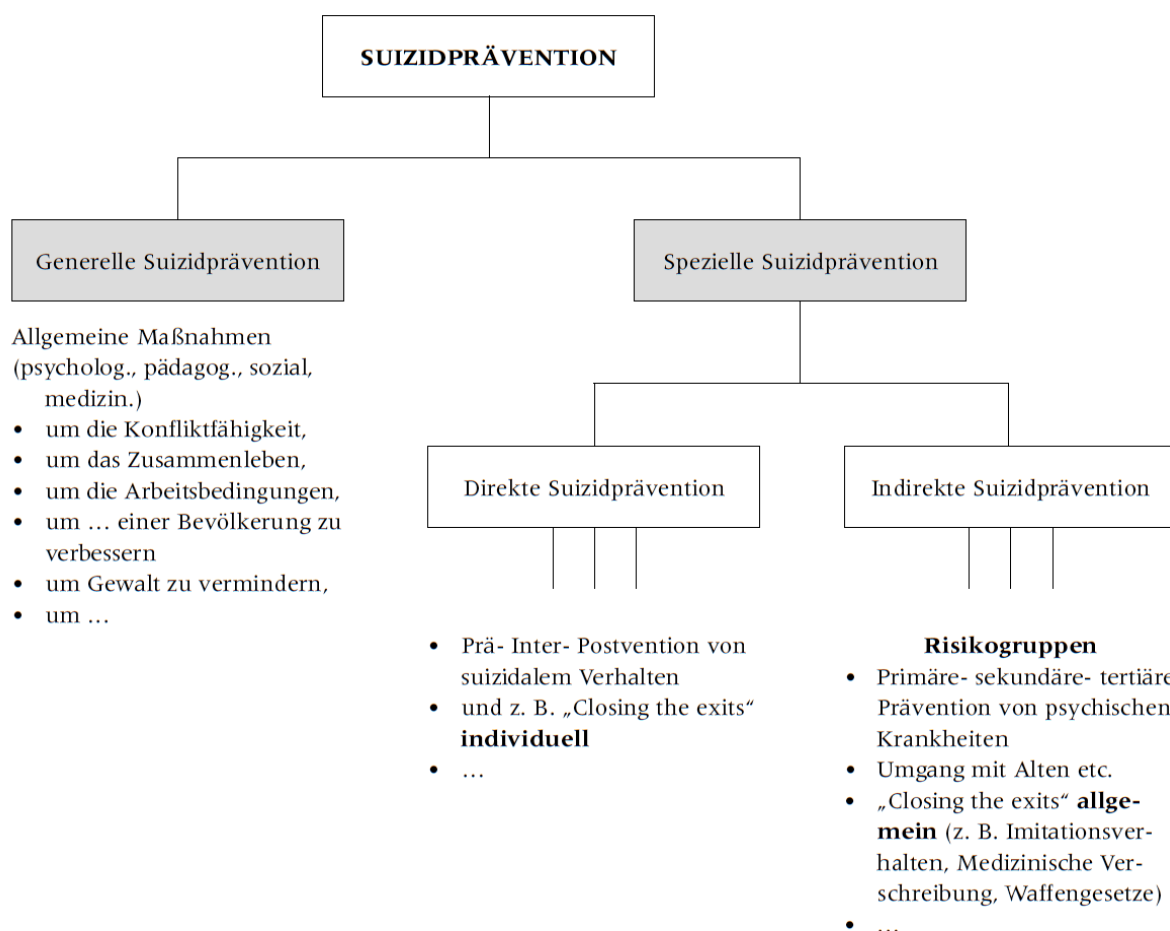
SUIZIDPRÄVENTION

Generelle Suizidprävention

Spezielle Suizidprävention

Allgemeine Maßnahmen (psycholog., pädagog., sozial, medizin.)
- um die Konfliktfähigkeit,
- um das Zusammenleben,
- um die Arbeitsbedingungen,
- um … einer Bevölkerung zu verbessern
- um Gewalt zu vermindern,
- um …

Direkte Suizidprävention

Indirekte Suizidprävention

- Prä- Inter- Postvention von suizidalem Verhalten
- und z. B. „Closing the exits" **individuell**
- …

**Risikogruppen**
- Primäre- sekundäre- tertiäre Prävention von psychischen Krankheiten
- Umgang mit Alten etc.
- „Closing the exits" **allgemein** (z. B. Imitationsverhalten, Medizinische Verschreibung, Waffengesetze)
- …